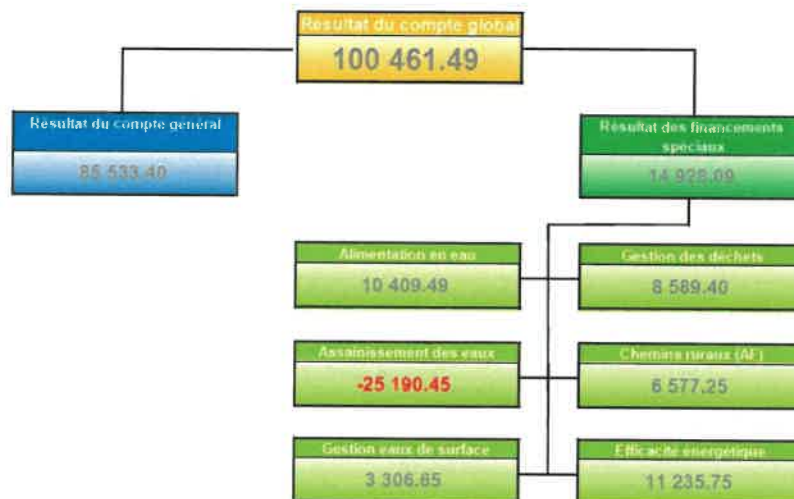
Résultat du compte global
100 461.49

Résultat du compte général
85 533.40

Résultat des financements spéciaux
14 928.09

Alimentation en eau
10 409.49

Gestion des déchets
8 589.40

Assainissement des eaux
-25 190.45

Chemins ruraux (AF)
6 577.25

Gestion eaux de surface
3 306.65

Efficacité énergétique
11 235.75